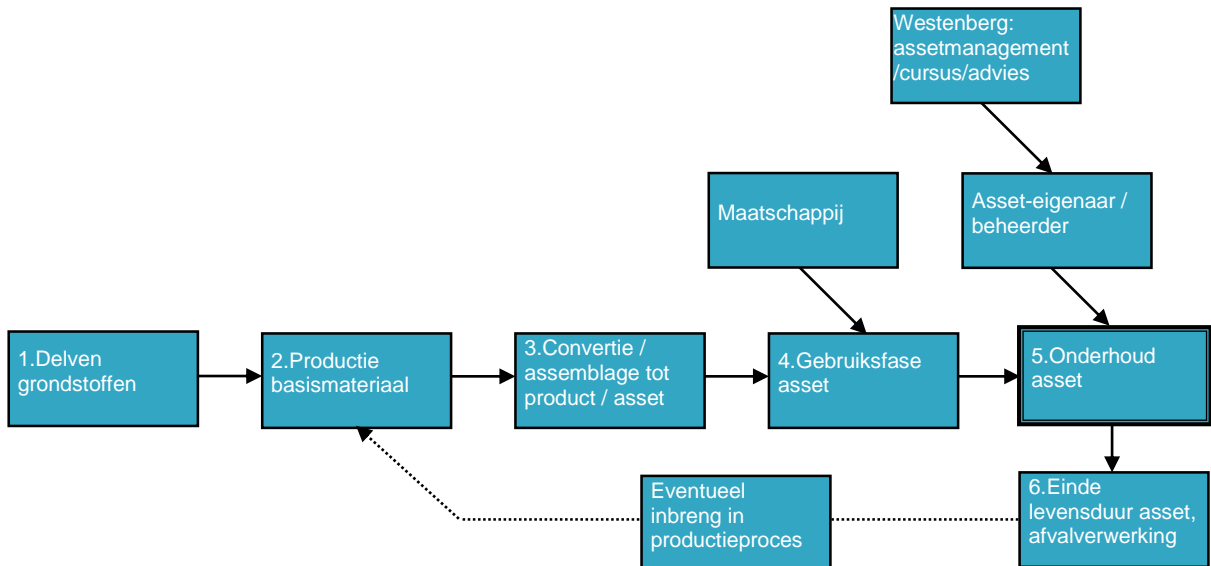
Westenberg: assetmanagement /cursus/advies

Maatschappij

Asset-eigenaar / beheerder

1.Delven grondstoffen

2.Productie basismateriaal

3.Convertie / assemblage tot product / asset

4.Gebruiksfase asset

5.Onderhoud asset

6.Einde levensduur asset, afvalverwerking

Eventueel inbreng in productieproces